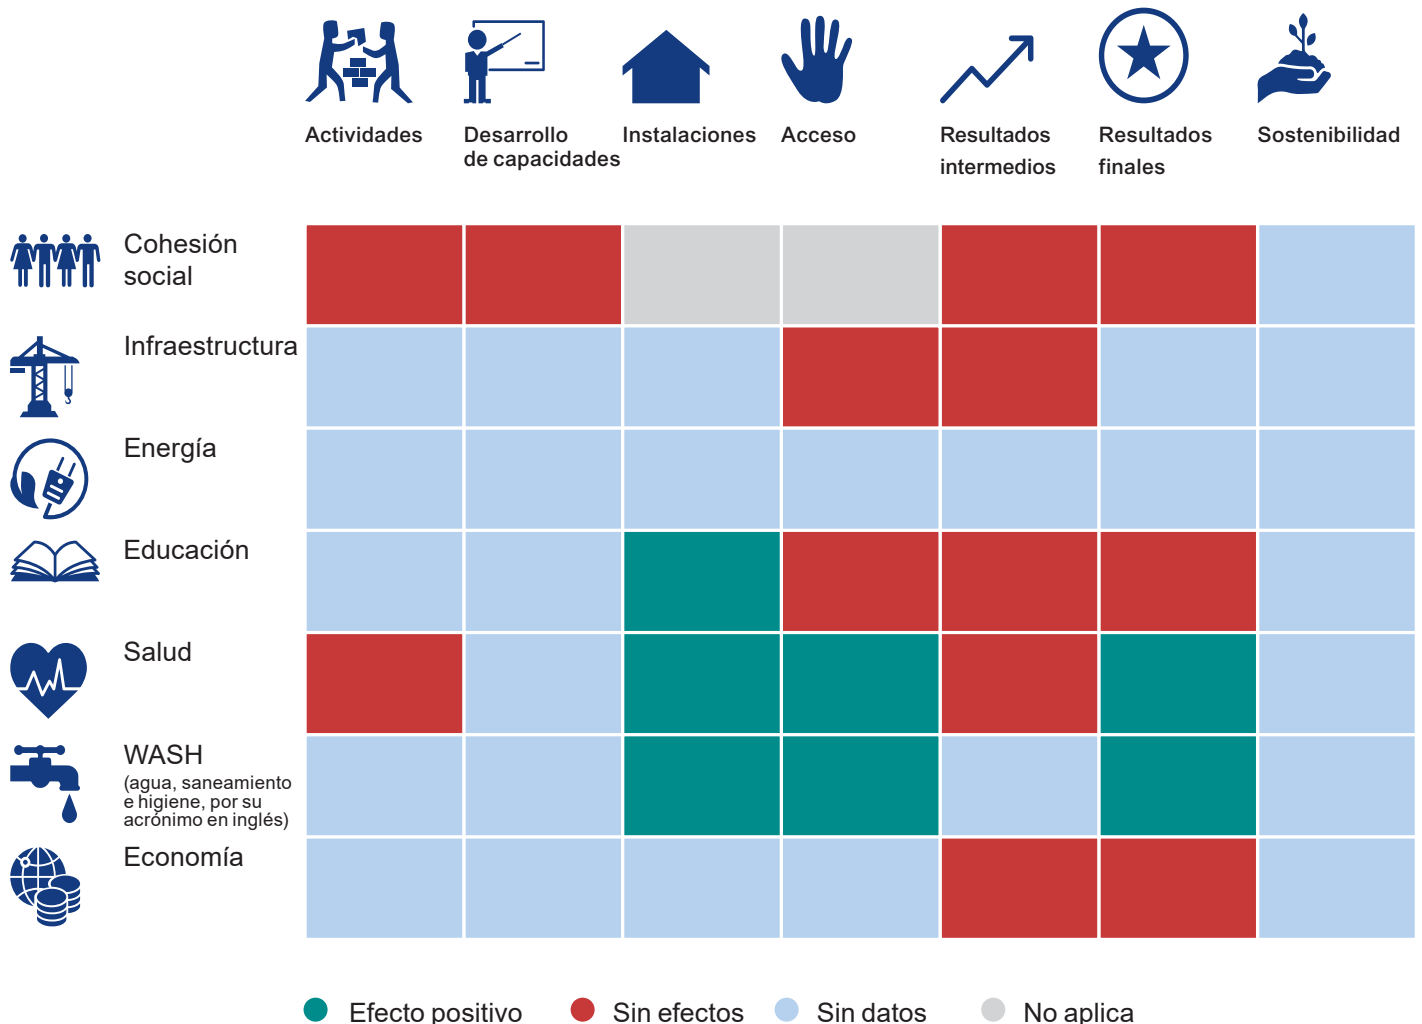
| | Actividades | Desarrollo de capacidades | Instalaciones | Acceso | Resultados intermedios | Resultados finales | Sostenibilidad |
|---|---|---|---|---|---|---|---|
| Cohesión social | | | | | | | |
| Infraestructura | | | | | | | |
| Energía | | | | | | | |
| Educación | | | | | | | |
| Salud | | | | | | | |
| WASH (agua, saneamiento e higiene, por su acrónimo en inglés) | | | | | | | |
| Economía | | | | | | | |

Efecto positivo   Sin efectos   Sin datos   No aplica